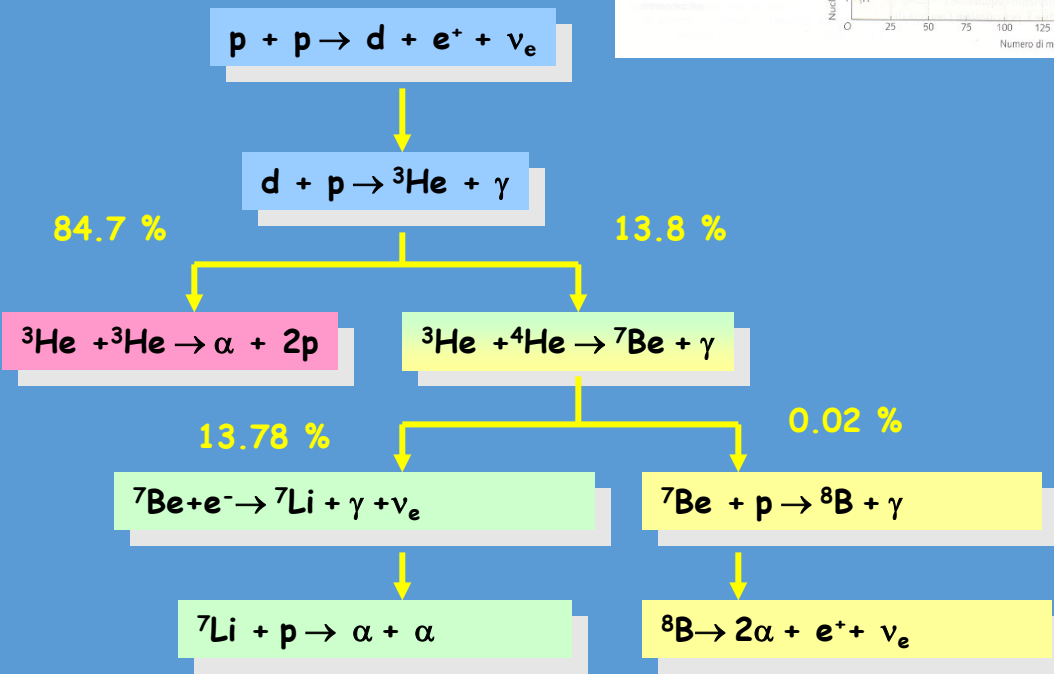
$p + p \rightarrow d + e^+ + \nu_e$

$d + p \rightarrow {}^3He + \gamma$

84.7 %

13.8 %

${}^3He + {}^3He \rightarrow \alpha + 2p$

${}^3He + {}^4He \rightarrow {}^7Be + \gamma$

13.78 %

0.02 %

${}^7Be + e^- \rightarrow {}^7Li + \gamma + \nu_e$

${}^7Be + p \rightarrow {}^8B + \gamma$

${}^7Li + p \rightarrow \alpha + \alpha$

${}^8B \rightarrow 2\alpha + e^+ + \nu_e$

Nucl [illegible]
0 25 50 75 100 125
Numero di m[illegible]